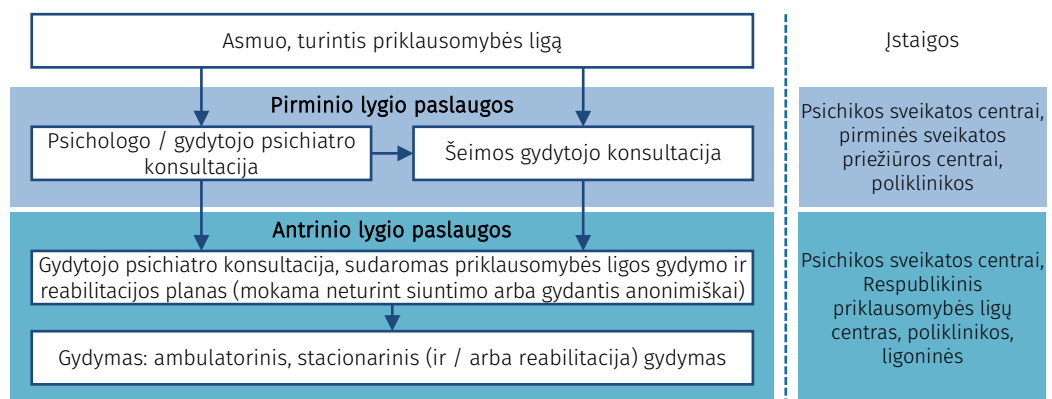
Asmuo, turintis priklausomybės ligą

Pirminio lygio paslaugos

Psichologo / gydytojo psichiatro konsultacija

Šeimos gydytojo konsultacija

Antrinio lygio paslaugos

Gydytojo psichiatro konsultacija, sudaromas priklausomybės ligos gydymo ir reabilitacijos planas (mokama neturint siuntimo arba gydantis anonimiškai)

Gydymas: ambulatorinis, stacionarinis (ir / arba reabilitacija) gydymas

Įstaigos

Psichikos sveikatos centrai, pirminės sveikatos priežiūros centrai, poliklinikos

Psichikos sveikatos centrai, Respublikinis priklausomybės ligų centras, poliklinikos, ligoninės